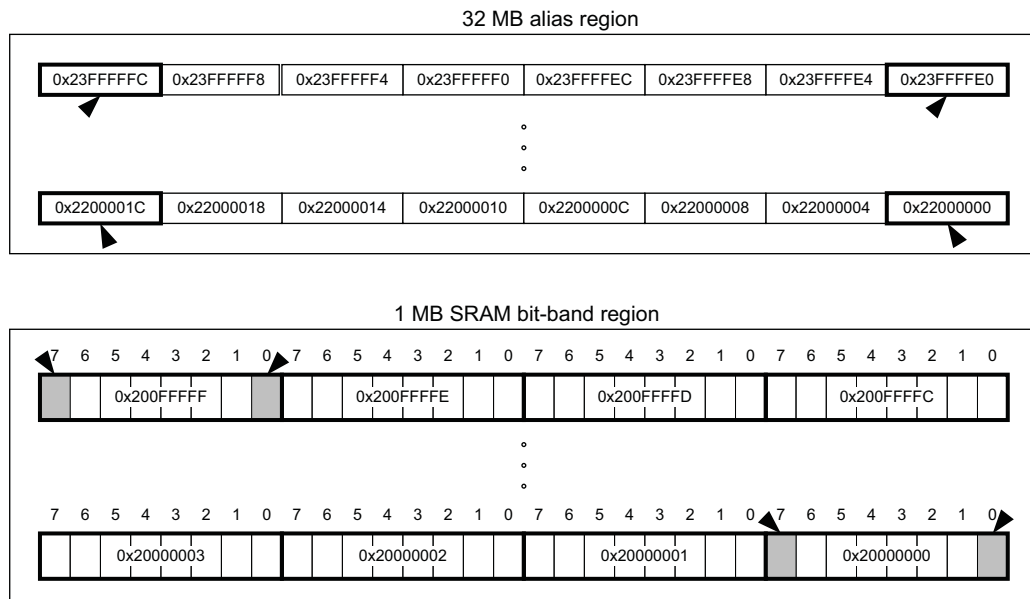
32 MB alias region

| 0x23FFFFFC | 0x23FFFFF8 | 0x23FFFFF4 | 0x23FFFFF0 | 0x23FFFFEC | 0x23FFFFE8 | 0x23FFFFE4 | 0x23FFFFE0 |
|---|---|---|---|---|---|---|---|

| 0x2200001C | 0x22000018 | 0x22000014 | 0x22000010 | 0x2200000C | 0x22000008 | 0x22000004 | 0x22000000 |
|---|---|---|---|---|---|---|---|

1 MB SRAM bit-band region

7 6 5 4 3 2 1 0 7 6 5 4 3 2 1 0 7 6 5 4 3 2 1 0 7 6 5 4 3 2 1 0

| 0x200FFFFF | 0x200FFFFE | 0x200FFFFD | 0x200FFFFC |
|---|---|---|---|

7 6 5 4 3 2 1 0 7 6 5 4 3 2 1 0 7 6 5 4 3 2 1 0 7 6 5 4 3 2 1 0

| 0x20000003 | 0x20000002 | 0x20000001 | 0x20000000 |
|---|---|---|---|